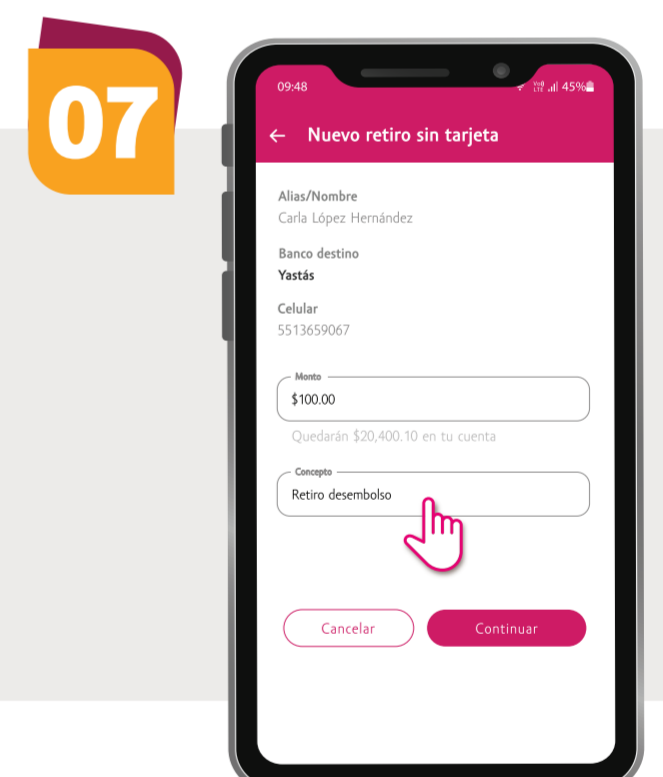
07

09:48

45%

Nuevo retiro sin tarjeta

Alias/Nombre
Carla López Hernández

Banco destino
Yastás

Celular
5513659067

Monto
$100.00

Quedarán $20,400.10 en tu cuenta

Concepto
Retiro desembolso

Cancelar

Continuar